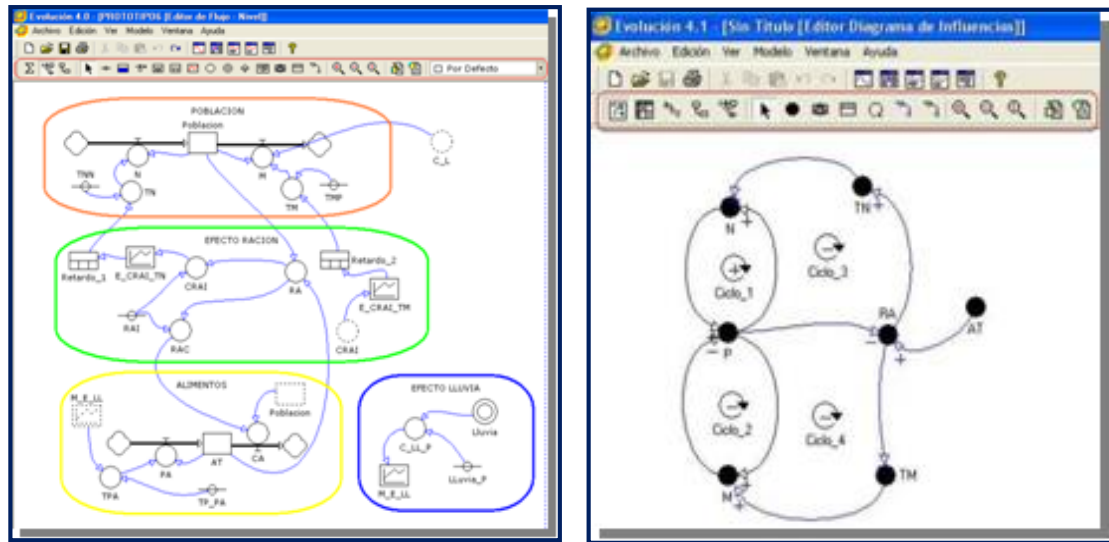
Evolución 4.0 - [PROTOTIPOS [Editor de Flujo - Nivel]]
Archivo Edición Ver Modelo Ventana Ayuda
Por Defecto

POBLACION
Poblacion
TNN
N
TN
M
TM
TMP
C_L

EFECTO RACION
Retardo_1
E_CRAI_TN
CRAI
RA
Retardo_2
E_CRAI_TM
RAI
RAC
CRAI

ALIMENTOS
M_E_LL
Poblacion
AT
PA
CA
TPA
TP_PA

EFECTO LLUVIA
C_LL_P
Lluvia
Lluvia_P
M_E_LL

Evolución 4.1 - [Sin Titulo [Editor Diagrama de Influencias]]
Archivo Edición Ver Modelo Ventana Ayuda

N
TN
Ciclo_1
Ciclo_3
RA
AT
P
Ciclo_2
Ciclo_4
M
TM